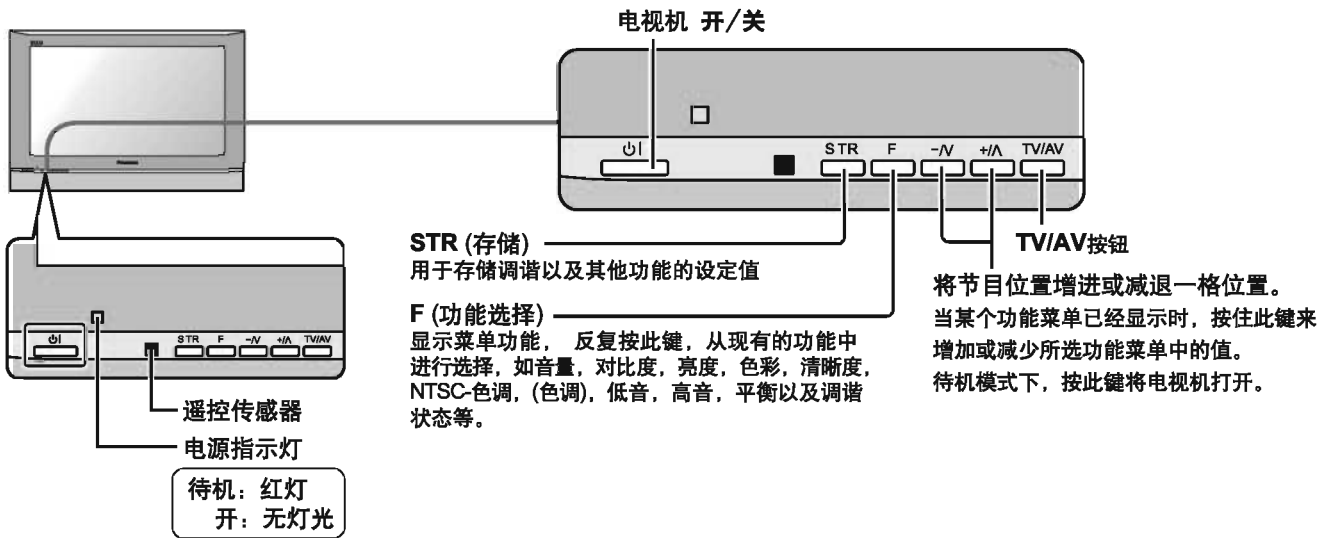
电视机 开/关

⏻|

STR F −/V +/Λ TV/AV

STR (存储)
用于存储调谐以及其他功能的设定值

F (功能选择)
显示菜单功能， 反复按此键，从现有的功能中进行选择，如音量，对比度，亮度，色彩，清晰度，NTSC-色调，(色调)，低音，高音，平衡以及调谐状态等。

TV/AV按钮

将节目位置增进或减退一格位置。
当某个功能菜单已经显示时，按住此键来增加或减少所选功能菜单中的值。
待机模式下，按此键将电视机打开。

⏻|

STR F −/V +/Λ TV/AV

遥控传感器

电源指示灯

待机：红灯
开：无灯光